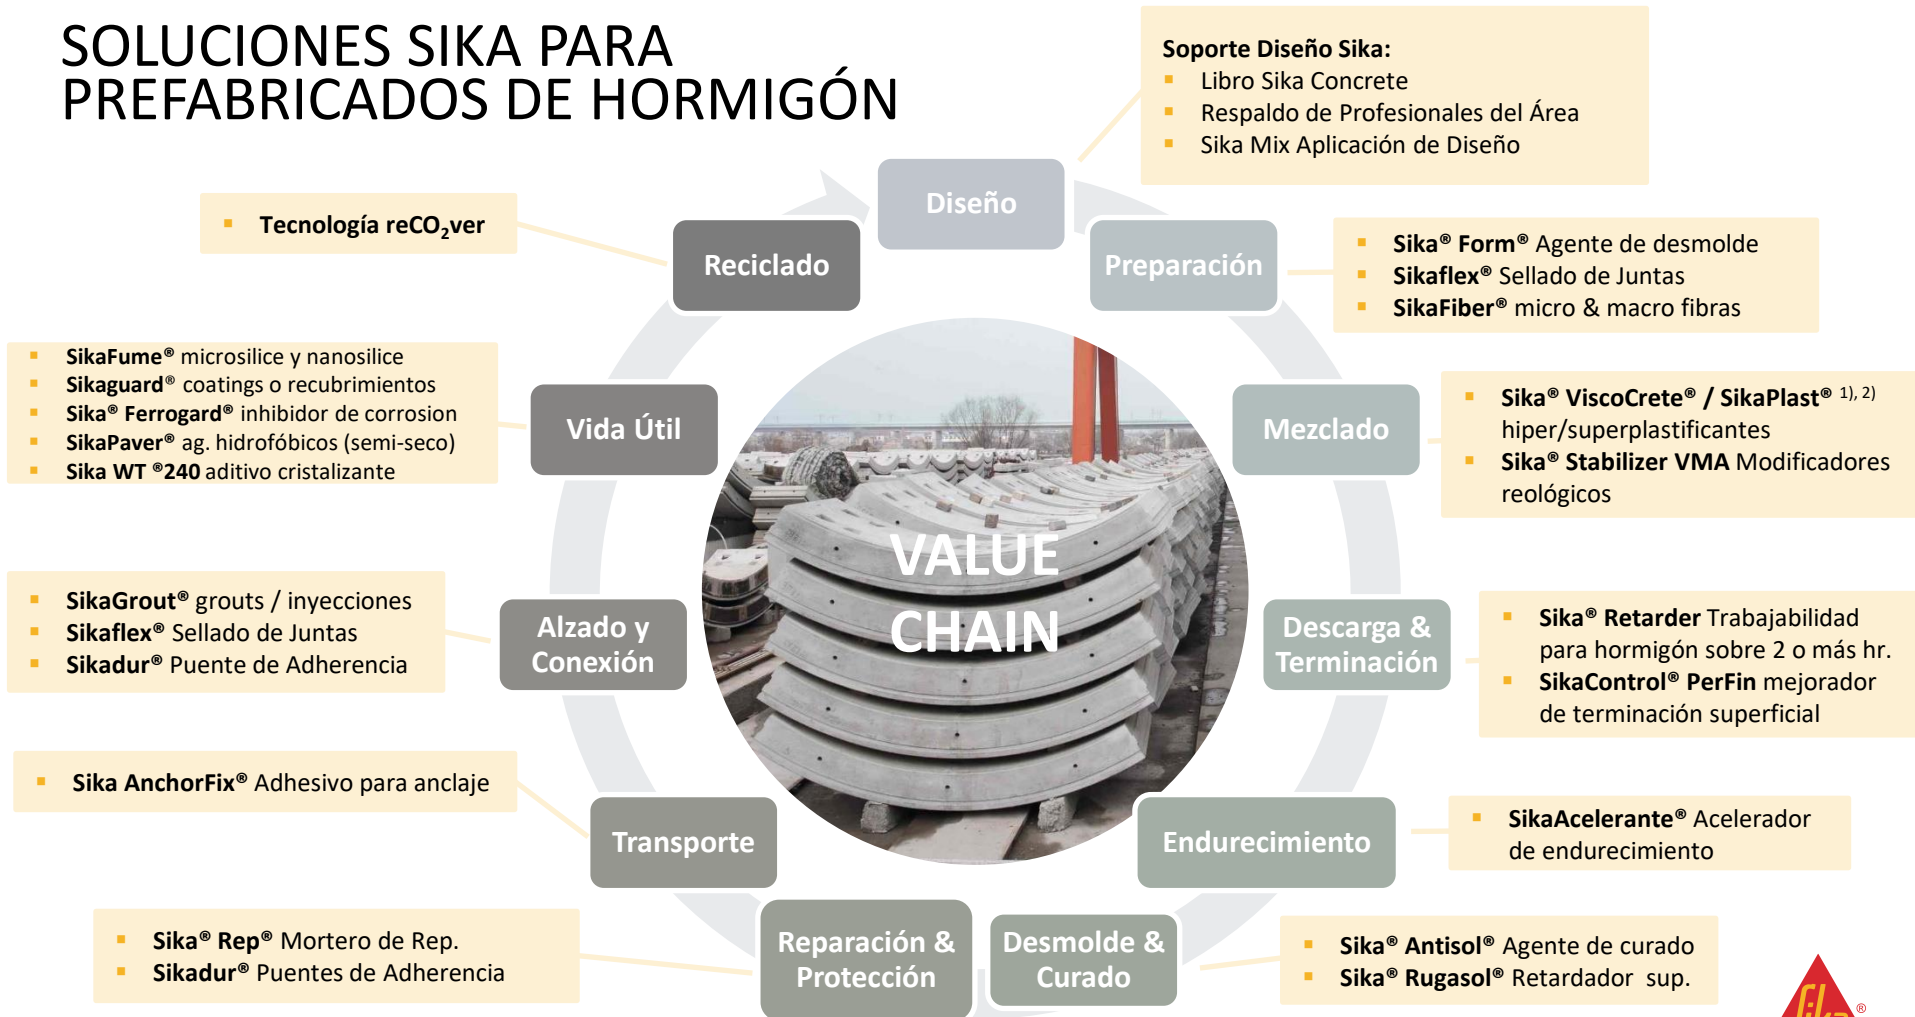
SOLUCIONES SIKA PARA PREFABRICADOS DE HORMIGÓN

Soporte Diseño Sika:
- Libro Sika Concrete
- Respaldo de Profesionales del Área
- Sika Mix Aplicación de Diseño

Diseño

- Tecnología reCO$_2$ver

Reciclado

Preparación

- Sika® Form® Agente de desmolde
- Sikaflex® Sellado de Juntas
- SikaFiber® micro & macro fibras

- SikaFume® microsilice y nanosilice
- Sikaguard® coatings o recubrimientos
- Sika® Ferrogard® inhibidor de corrosion
- SikaPaver® ag. hidrofóbicos (semi-seco)
- Sika WT ®240 aditivo cristalizante

Vida Útil

Mezclado

- Sika® ViscoCrete® / SikaPlast® $^{1), 2)}$ hiper/superplastificantes
- Sika® Stabilizer VMA Modificadores reológicos

VALUE CHAIN

- SikaGrout® grouts / inyecciones
- Sikaflex® Sellado de Juntas
- Sikadur® Puente de Adherencia

Alzado y Conexión

Descarga & Terminación

- Sika® Retarder Trabajabilidad para hormigón sobre 2 o más hr.
- SikaControl® PerFin mejorador de terminación superficial

- Sika AnchorFix® Adhesivo para anclaje

Transporte

Endurecimiento

- SikaAcelerante® Acelerador de endurecimiento

- Sika® Rep® Mortero de Rep.
- Sikadur® Puentes de Adherencia

Reparación & Protección

Desmolde & Curado

- Sika® Antisol® Agente de curado
- Sika® Rugasol® Retardador sup.

Sika®